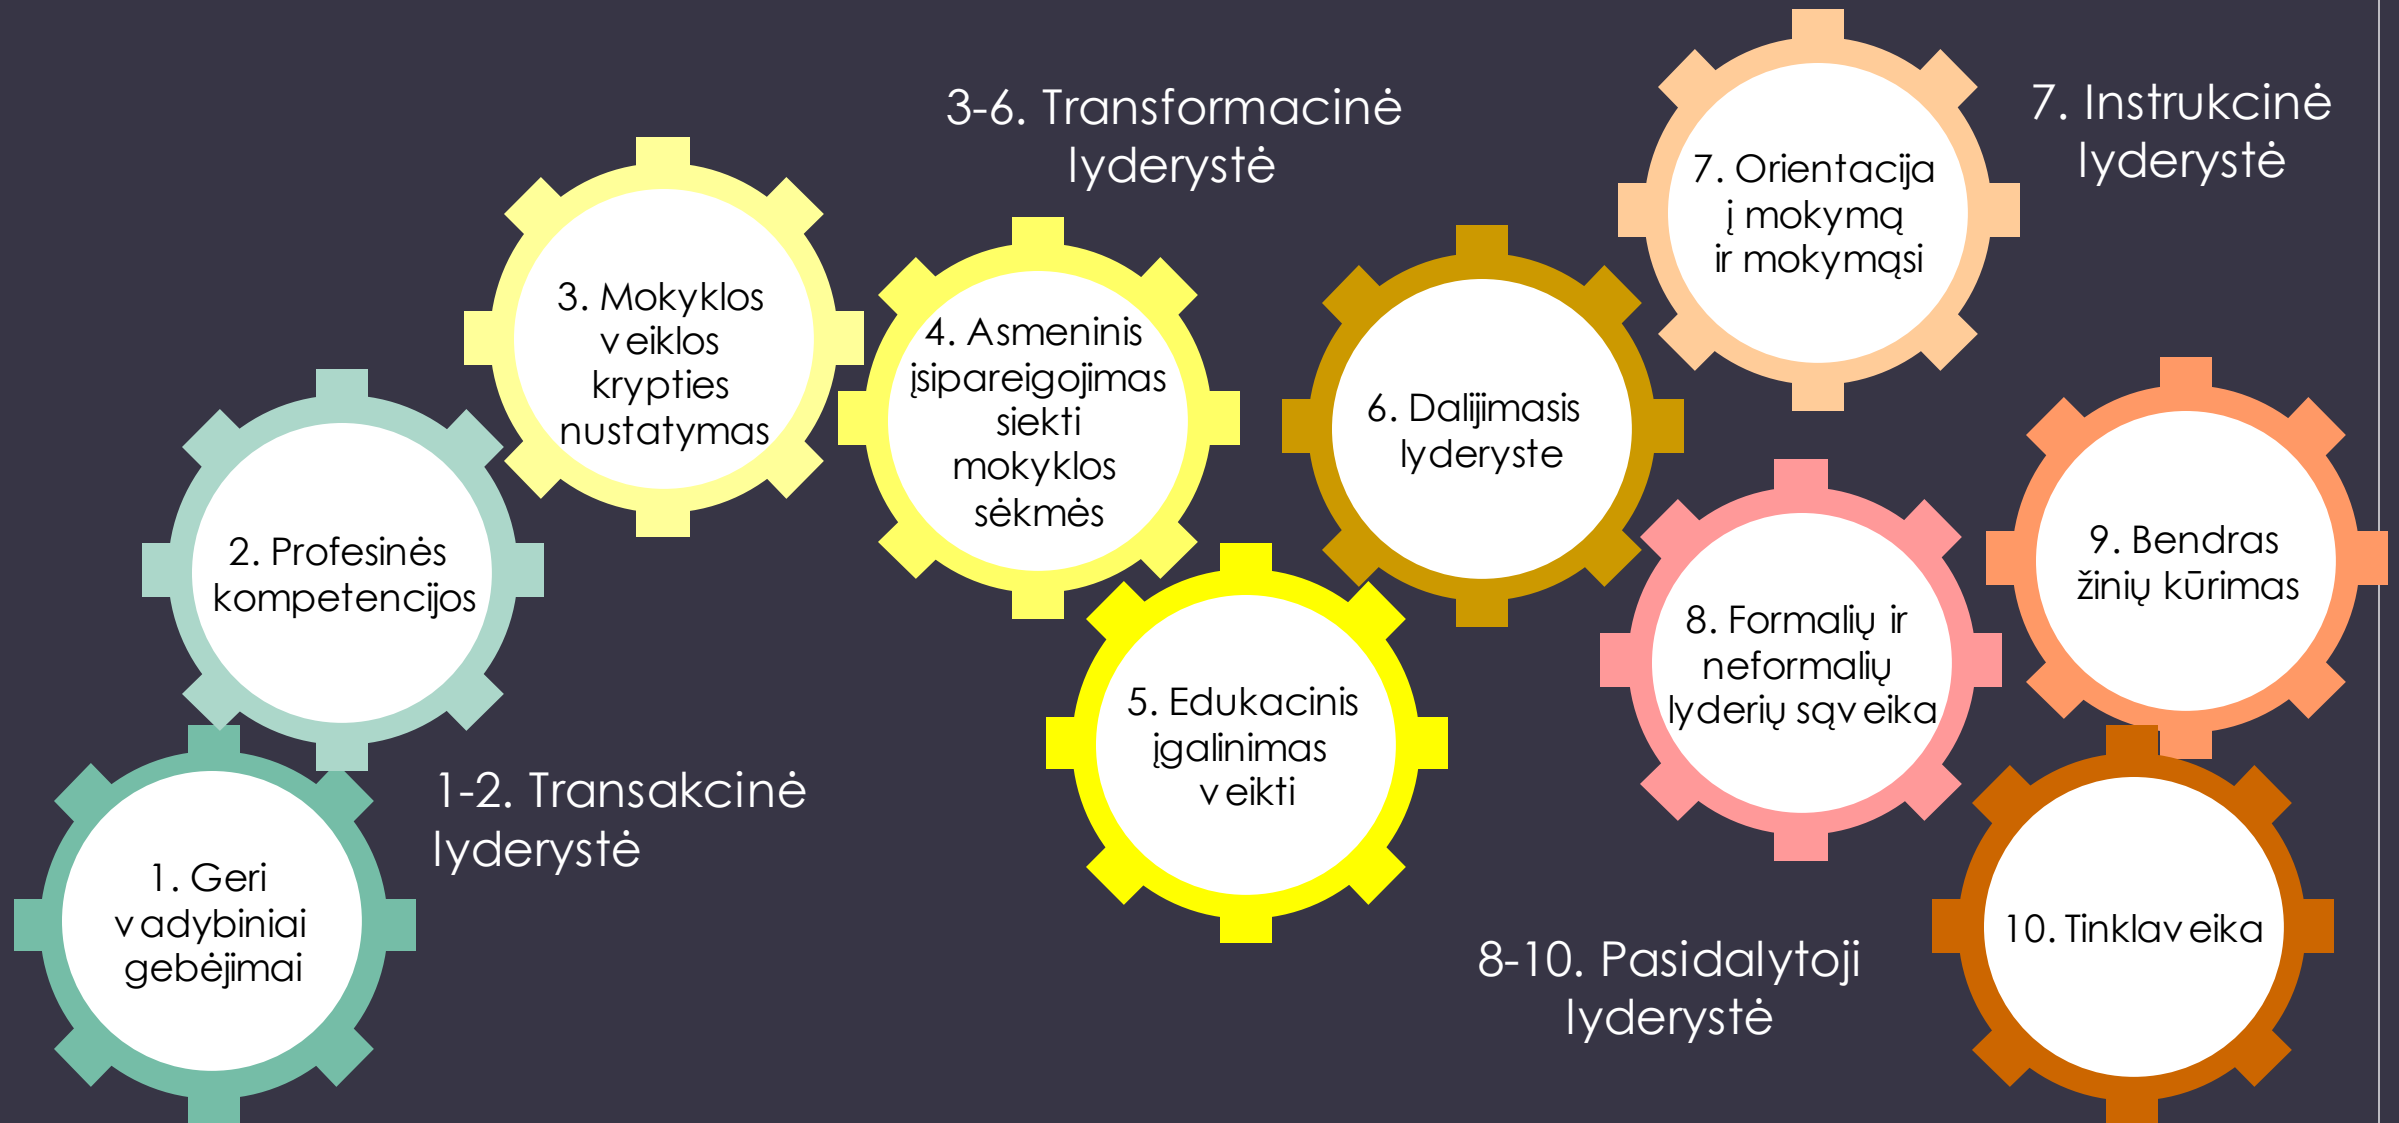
1. Geri vadybiniai gebėjimai

2. Profesinės kompetencijos

1-2. Transakcinė lyderystė

3. Mokyklos veiklos krypties nustatymas

4. Asmeninis įsipareigojimas siekti mokyklos sėkmės

3-6. Transformacinė lyderystė

5. Edukacinis įgalinimas veikti

6. Dalijimasis lyderyste

7. Orientacija į mokymą ir mokymąsi

7. Instrukcinė lyderystė

8. Formalių ir neformalių lyderių sąveika

9. Bendras žinių kūrimas

10. Tinklaveika

8-10. Pasidalytoji lyderystė